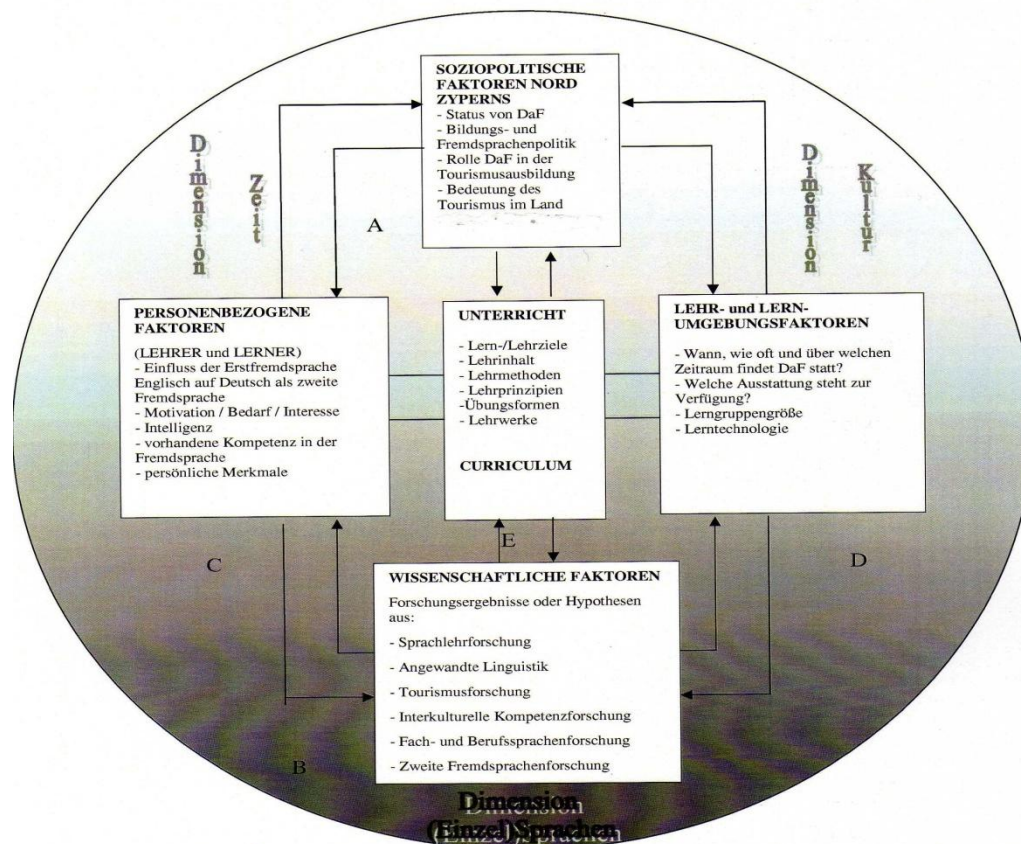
SOZIOPOLITISCHE FAKTOREN NORD ZYPERNS
- Status von DaF
- Bildungs- und Fremdsprachenpolitik
- Rolle DaF in der Tourismusausbildung
- Bedeutung des Tourismus im Land

Dimension

Zeit

Dimension

Kultur

A

PERSONENBEZOGENE FAKTOREN

(LEHRER und LERNER)
- Einfluss der Erstfremdsprache Englisch auf Deutsch als zweite Fremdsprache
- Motivation / Bedarf / Interesse
- Intelligenz
- vorhandene Kompetenz in der Fremdsprache
- persönliche Merkmale

UNTERRICHT

- Lern-/Lehrziele
- Lehrinhalt
- Lehrmethoden
- Lehrprinzipien
-Übungsformen
- Lehrwerke

CURRICULUM

LEHR- und LERN-UMGEBUNGSFAKTOREN

- Wann, wie oft und über welchen Zeitraum findet DaF statt?
- Welche Ausstattung steht zur Verfügung?
- Lerngruppengröße
- Lerntechnologie

C

E

D

WISSENSCHAFTLICHE FAKTOREN

Forschungsergebnisse oder Hypothesen aus:

- Sprachlehrforschung
- Angewandte Linguistik
- Tourismusforschung
- Interkulturelle Kompetenzforschung
- Fach- und Berufssprachenforschung
- Zweite Fremdsprachenforschung

B

Dimension
(Einzel)Sprachen